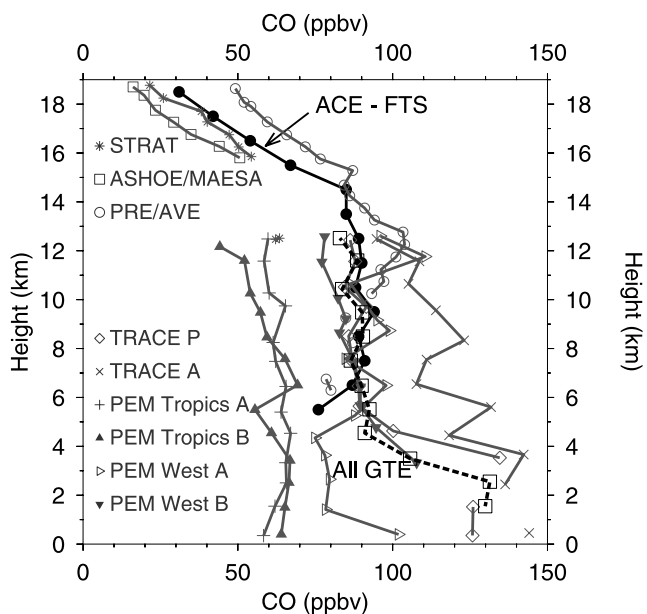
CO (ppbv)

0 50 100 150

18
16
14
12
10
8
6
4
2
0

Height (km)

18
16
14
12
10
8
6
4
2
0

Height (km)

ACE - FTS

STRAT
ASHOE/MAESA
PRE/AVE

TRACE P
TRACE A
PEM Tropics A
PEM Tropics B
PEM West A
PEM West B

All GTE

0 50 100 150

CO (ppbv)